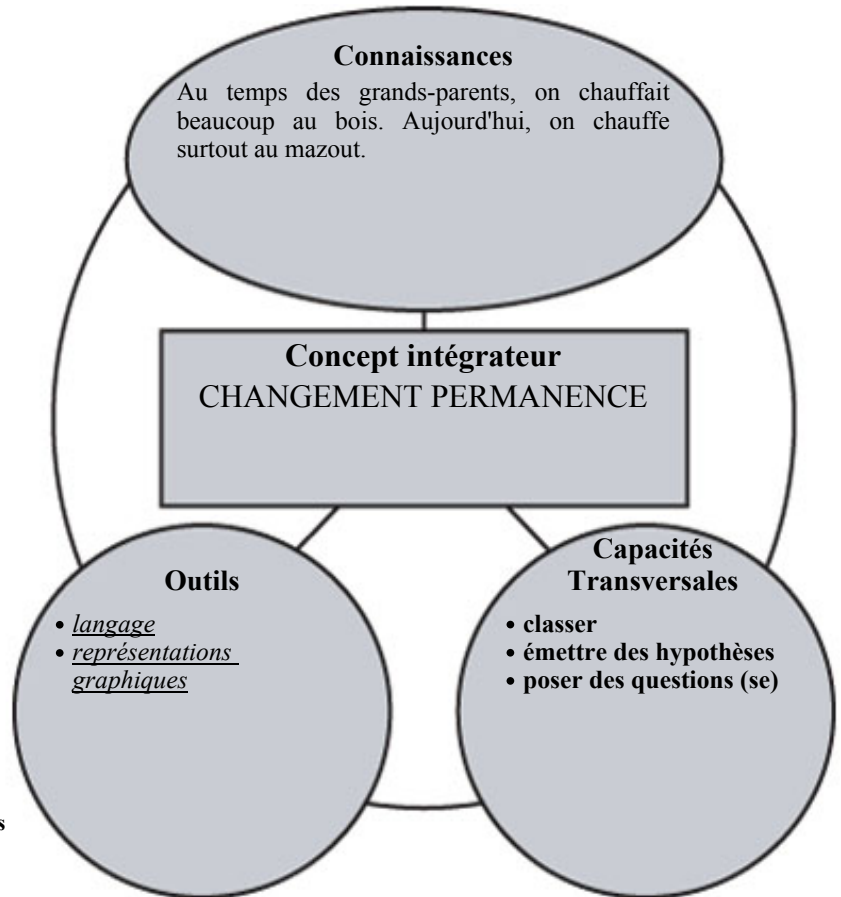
Connaissances

Au temps des grands-parents, on chauffait beaucoup au bois. Aujourd'hui, on chauffe surtout au mazout.

Concept intégrateur
CHANGEMENT PERMANENCE

Outils

• *langage*
• *représentations graphiques*

Capacités Transversales

• classer
• émettre des hypothèses
• poser des questions (se)

s